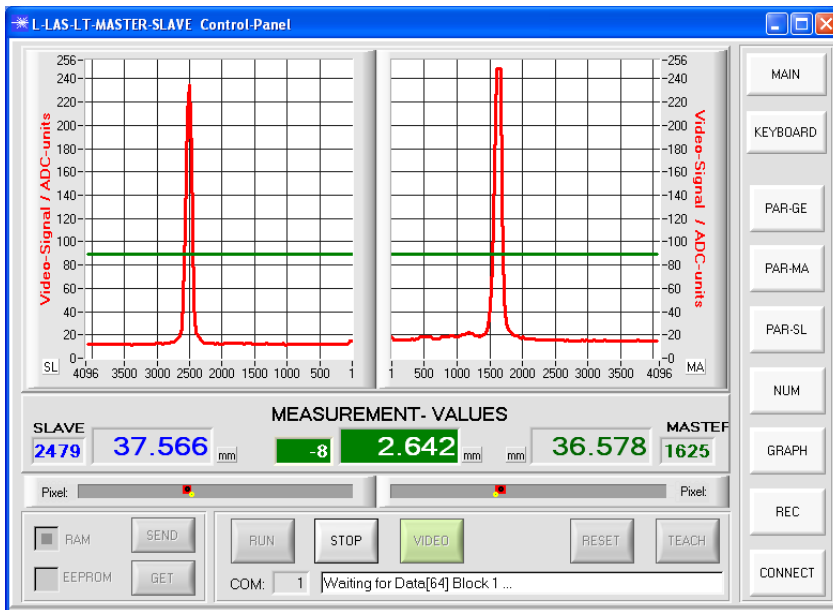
L-LAS-LT-MASTER-SLAVE Control-Panel

256
240
220
200
180
160
140
120
100
80
60
40
20
0
Video-Signal / ADC-units
SL
4096 3500 3000 2500 2000 1500 1000 500 1

256
240
220
200
180
160
140
120
100
80
60
40
20
0
Video-Signal / ADC-units
1 500 1000 1500 2000 2500 3000 3500 4096
MA

MAIN
KEYBOARD
PAR-GE
PAR-MA
PAR-SL
NUM
GRAPH
REC
CONNECT

MEASUREMENT- VALUES
SLAVE
2479
37.566 mm
-8
2.642 mm
mm 36.578
MASTEF
1625

Pixel:
Pixel:

RAM
SEND
EEPROM
GET
RUN
STOP
VIDEO
RESET
TEACH
COM: 1
Waiting for Data[64] Block 1 ...